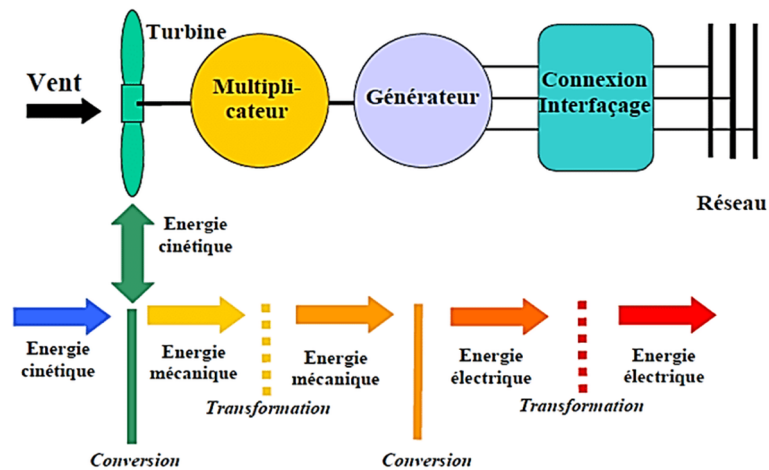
Turbine

Vent

Multiplicateur

Générateur

Connexion Interfaçage

Réseau

Energie cinétique

Energie cinétique

Energie mécanique

Energie mécanique

Energie électrique

Energie électrique

Transformation

Transformation

Conversion

Conversion